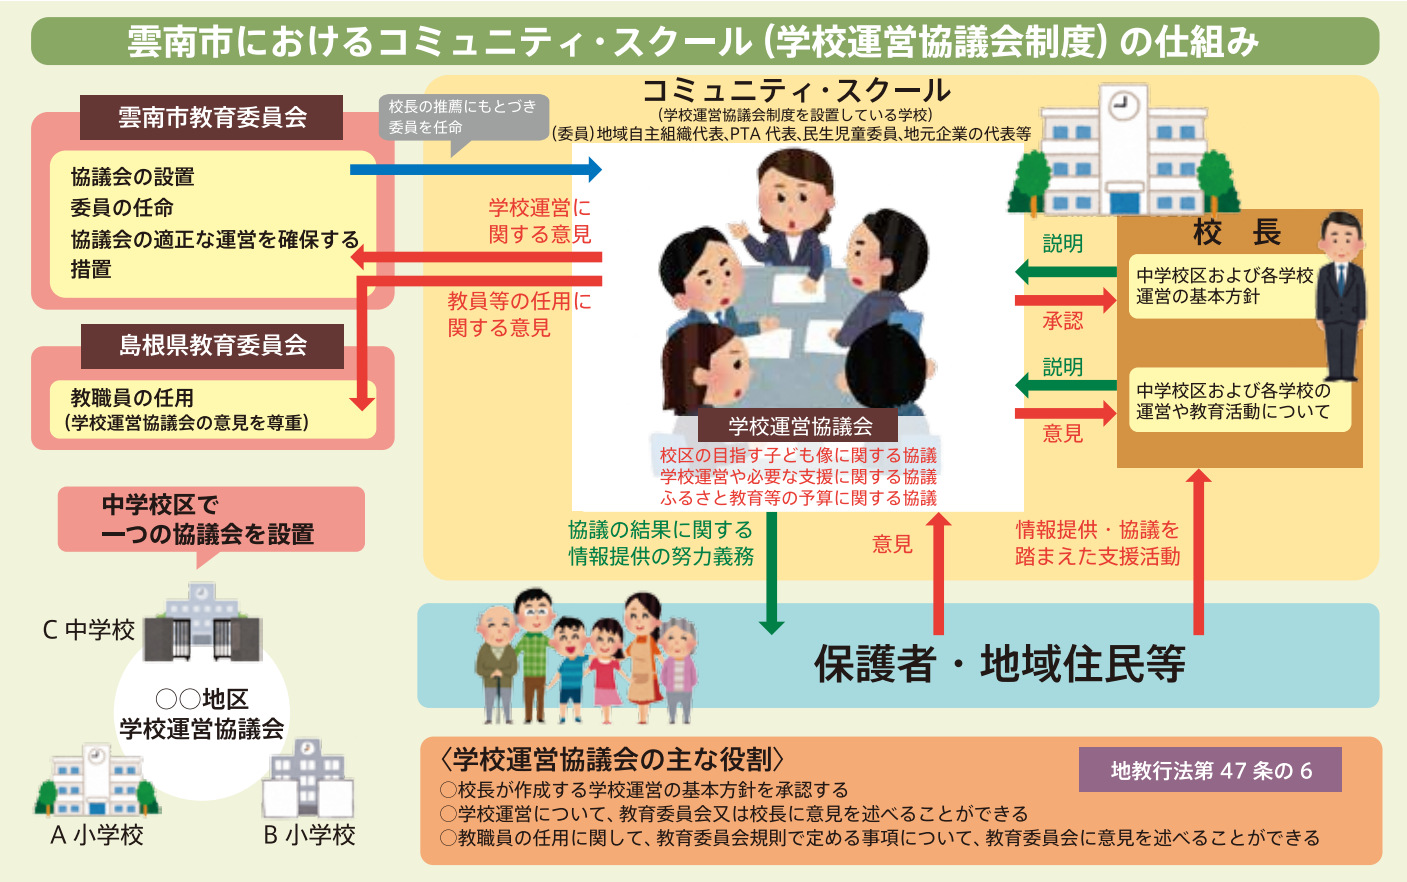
雲南市におけるコミュニティ・スクール（学校運営協議会制度）の仕組み

雲南市教育委員会

協議会の設置
委員の任命
協議会の適正な運営を確保する措置

校長の推薦にもとづき委員を任命

コミュニティ・スクール
（学校運営協議会制度を設置している学校）
（委員）地域自主組織代表、PTA 代表、民生児童委員、地元企業の代表等

学校運営に関する意見

教員等の任用に関する意見

島根県教育委員会

教職員の任用
（学校運営協議会の意見を尊重）

学校運営協議会
校区の目指す子ども像に関する協議
学校運営や必要な支援に関する協議
ふるさと教育等の予算に関する協議

校　長

説明
承認
中学校区および各学校運営の基本方針

説明
意見
中学校区および各学校の運営や教育活動について

中学校区で一つの協議会を設置

C 中学校
○○地区
学校運営協議会
A 小学校
B 小学校

協議の結果に関する情報提供の努力義務

意見

情報提供・協議を踏まえた支援活動

保護者・地域住民等

〈学校運営協議会の主な役割〉
地教行法第 47 条の 6
◯校長が作成する学校運営の基本方針を承認する
◯学校運営について、教育委員会又は校長に意見を述べることができる
◯教職員の任用に関して、教育委員会規則で定める事項について、教育委員会に意見を述べることができる